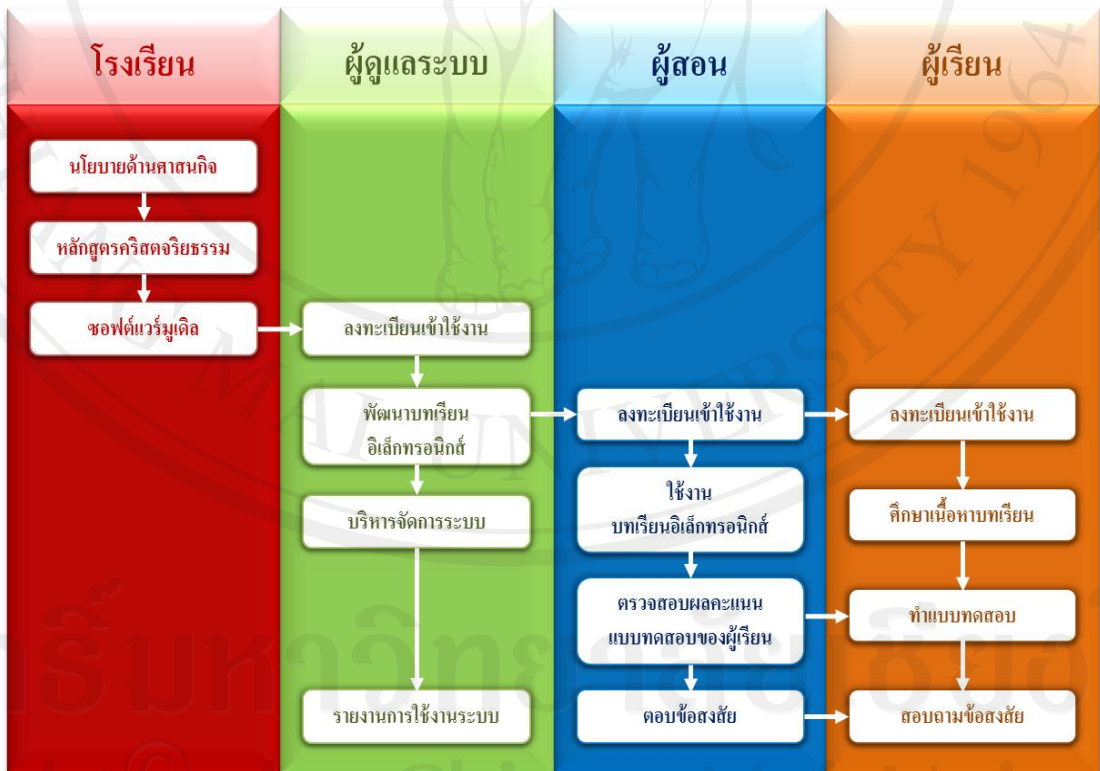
โรงเรียน

นโยบายด้านศาสนกิจ

หลักสูตรคริสตจริยธรรม

ซอฟต์แวร์มูเดิล

ผู้ดูแลระบบ

ลงทะเบียนเข้าใช้งาน

พัฒนาบทเรียนอิเล็กทรอนิกส์

บริหารจัดการระบบ

รายงานการใช้งานระบบ

ผู้สอน

ลงทะเบียนเข้าใช้งาน

ใช้งานบทเรียนอิเล็กทรอนิกส์

ตรวจสอบผลคะแนนแบบทดสอบของผู้เรียน

ตอบข้อสงสัย

ผู้เรียน

ลงทะเบียนเข้าใช้งาน

ศึกษาเนื้อหาบทเรียน

ทำแบบทดสอบ

สอบถามข้อสงสัย